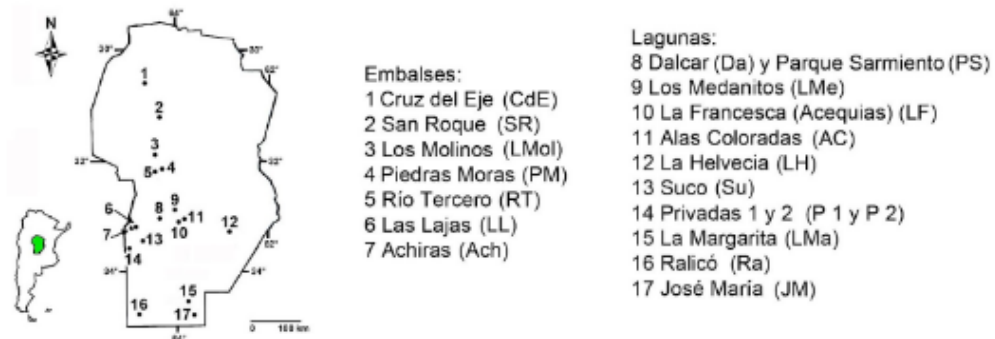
N

1
2
3
5 4
9
8
11
10
12
6
7
13
14
15
16
17

0 100 km

Embalses:
1 Cruz del Eje (CdE)
2 San Roque (SR)
3 Los Molinos (LMol)
4 Piedras Moras (PM)
5 Río Tercero (RT)
6 Las Lajas (LL)
7 Achiras (Ach)

Lagunas:
8 Dalcar (Da) y Parque Sarmiento (PS)
9 Los Medanitos (LMe)
10 La Francesca (Acequias) (LF)
11 Alas Coloradas (AC)
12 La Helvecia (LH)
13 Suco (Su)
14 Privadas 1 y 2 (P 1 y P 2)
15 La Margarita (LMa)
16 Ralicó (Ra)
17 José María (JM)